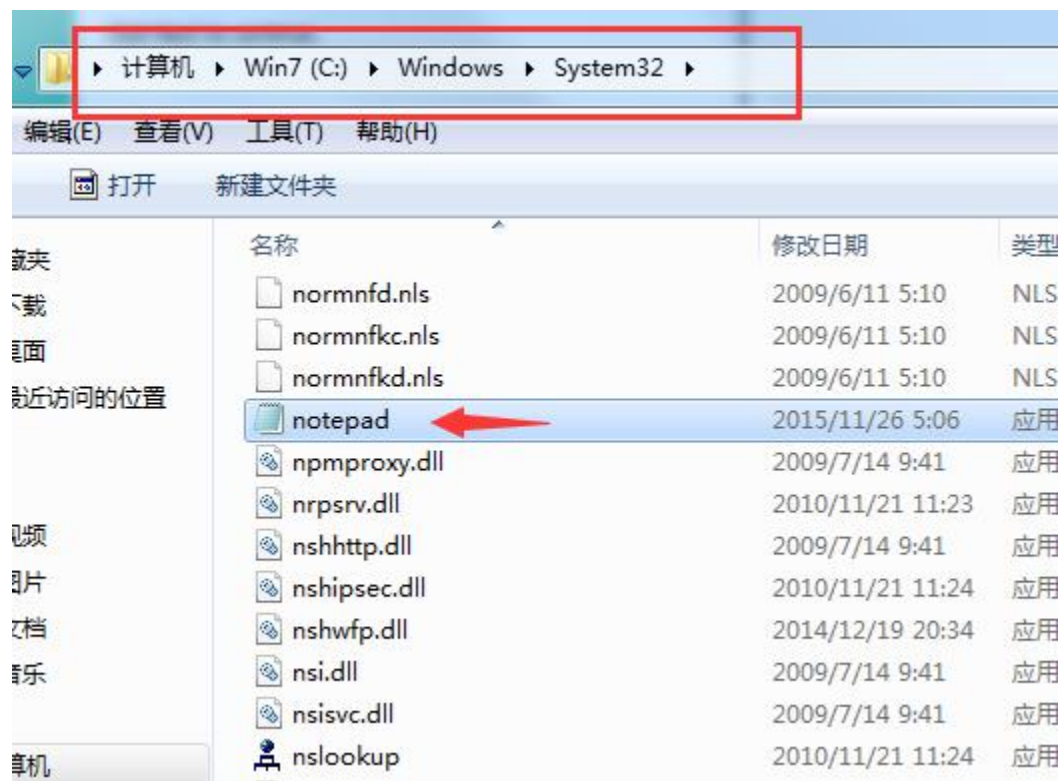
▸ 计算机 ▸ Win7 (C:) ▸ Windows ▸ System32 ▸

编辑(E) 查看(V) 工具(T) 帮助(H)

打开 新建文件夹

藏夹
下载
桌面
最近访问的位置

视频
图片
文档
音乐

算机

| 名称 | 修改日期 | 类型 |
|---|---|---|
| normnfd.nls | 2009/6/11 5:10 | NLS |
| normnfkc.nls | 2009/6/11 5:10 | NLS |
| normnfkd.nls | 2009/6/11 5:10 | NLS |
| notepad | 2015/11/26 5:06 | 应用 |
| npmproxy.dll | 2009/7/14 9:41 | 应用 |
| nrpsrv.dll | 2010/11/21 11:23 | 应用 |
| nshhttp.dll | 2009/7/14 9:41 | 应用 |
| nshipsec.dll | 2010/11/21 11:24 | 应用 |
| nshwfp.dll | 2014/12/19 20:34 | 应用 |
| nsi.dll | 2009/7/14 9:41 | 应用 |
| nsisvc.dll | 2009/7/14 9:41 | 应用 |
| nslookup | 2010/11/21 11:24 | 应用 |